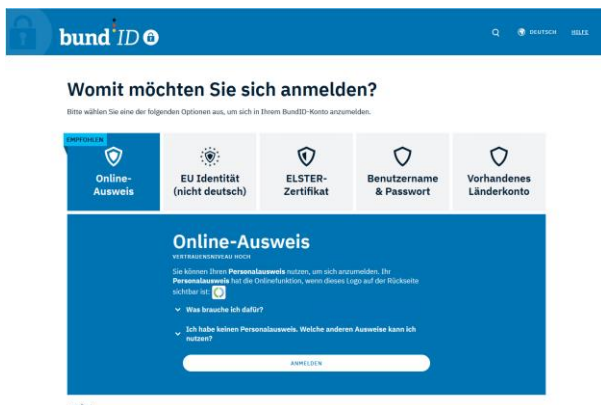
bund ID

DEUTSCH HILFE

Womit möchten Sie sich anmelden?

Bitte wählen Sie eine der folgenden Optionen aus, um sich in Ihrem BundID-Konto anzumelden.

EMPFOHLEN

Online-Ausweis

EU Identität (nicht deutsch)

ELSTER-Zertifikat

Benutzername & Passwort

Vorhandenes Länderkonto

Online-Ausweis

VERTRAUENSNIVEAU HOCH

Sie können Ihren Personalausweis nutzen, um sich anzumelden. Ihr Personalausweis hat die Onlinefunktion, wenn dieses Logo auf der Rückseite sichtbar ist:

Was brauche ich dafür?

Ich habe keinen Personalausweis. Welche anderen Ausweise kann ich nutzen?

ANMELDEN